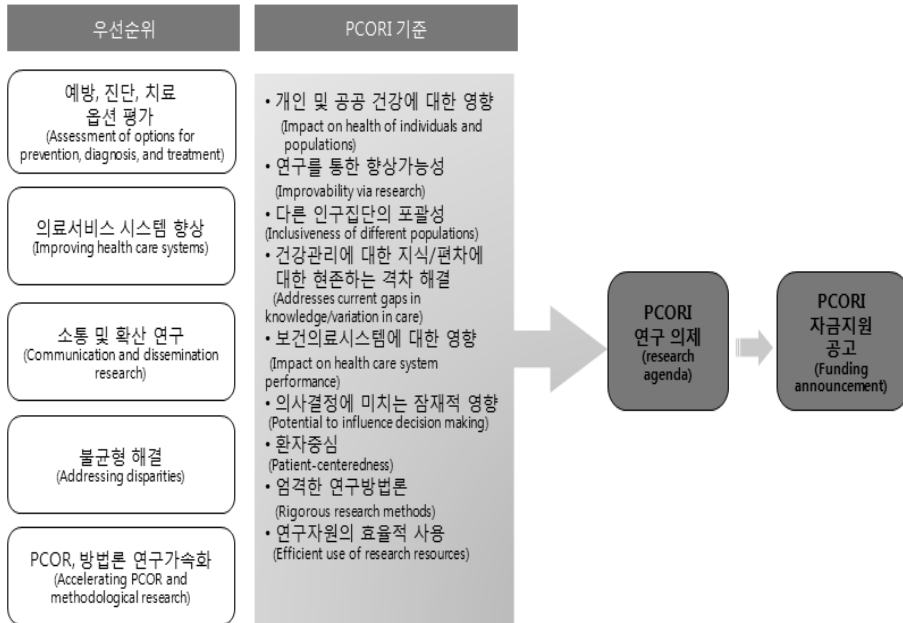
우선순위

예방, 진단, 치료 옵션 평가
(Assessment of options for prevention, diagnosis, and treatment)

의료서비스 시스템 향상
(Improving health care systems)

소통 및 확산 연구
(Communication and dissemination research)

불균형 해결
(Addressing disparities)

PCOR, 방법론 연구가속화
(Accelerating PCOR and methodological research)

PCORI 기준

• 개인 및 공공 건강에 대한 영향
(Impact on health of individuals and populations)
• 연구를 통한 향상가능성
(Improvability via research)
• 다른 인구집단의 포괄성
(Inclusiveness of different populations)
• 건강관리에 대한 지식/편차에 대한 현존하는 격차 해결
(Addresses current gaps in knowledge/variation in care)
• 보건의료시스템에 대한 영향
(Impact on health care system performance)
• 의사결정에 미치는 잠재적 영향
(Potential to influence decision making)
• 환자중심
(Patient-centeredness)
• 엄격한 연구방법론
(Rigorous research methods)
• 연구자원의 효율적 사용
(Efficient use of research resources)

PCORI
연구 의제
(research agenda)

PCORI
자금지원
공고
(Funding announcement)